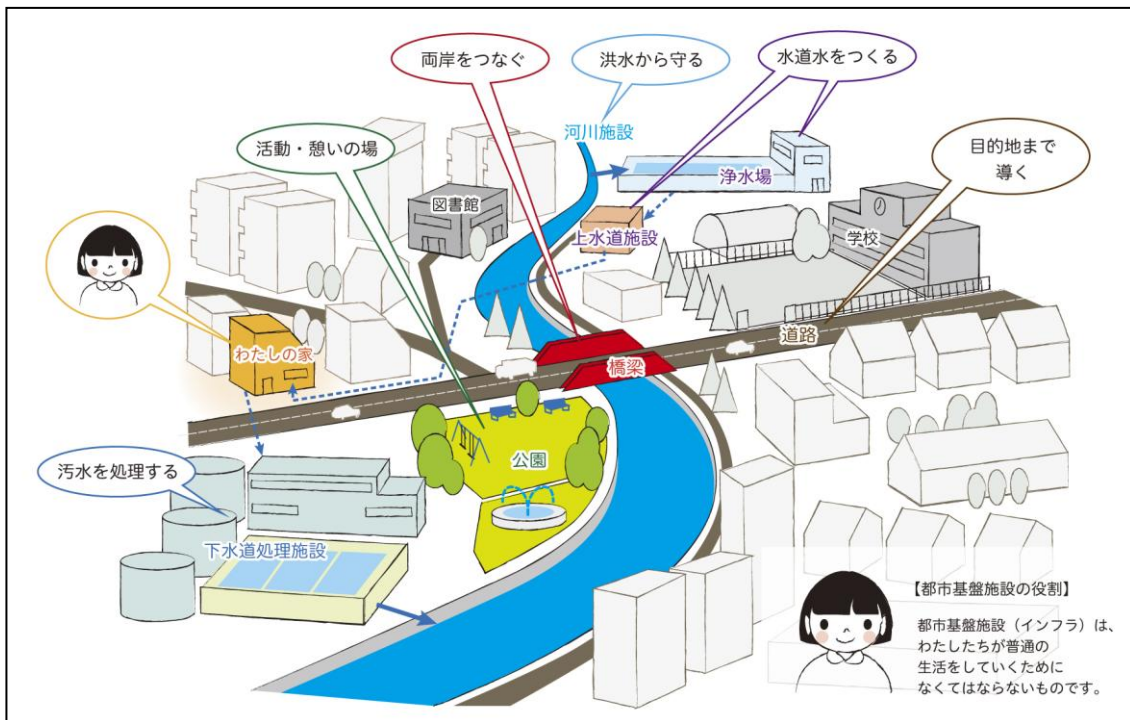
両岸をつなぐ

洪水から守る

水道水をつくる

河川施設

活動・憩いの場

浄水場

目的地まで導く

図書館

上水道施設

学校

わたしの家

道路

橋梁

公園

汚水を処理する

下水道処理施設

【都市基盤施設の役割】

都市基盤施設（インフラ）は、わたしたちが普通の生活をしていくためになくてはならないものです。